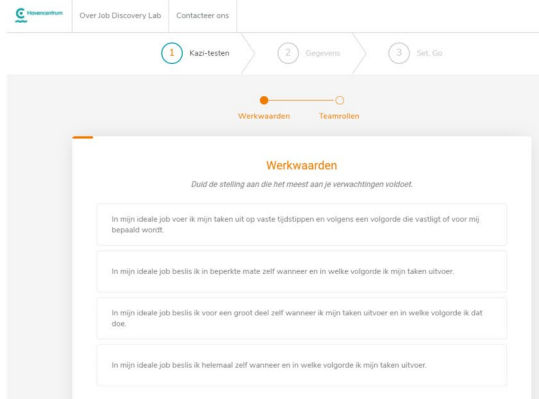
Havencentrum

Over Job Discovery Lab

Contacteer ons

1 Kazi-testen

2 Gegevens

3 Set, Go

Werkwaarden

Teamrollen

Werkwaarden

Duid de stelling aan die het meest aan je verwachtingen voldoet.

In mijn ideale job voer ik mijn taken uit op vaste tijdstippen en volgens een volgorde die vastligt of voor mij bepaald wordt.

In mijn ideale job beslis ik in beperkte mate zelf wanneer en in welke volgorde ik mijn taken uitvoer.

In mijn ideale job beslis ik voor een groot deel zelf wanneer ik mijn taken uitvoer en in welke volgorde ik dat doe.

In mijn ideale job beslis ik helemaal zelf wanneer en in welke volgorde ik mijn taken uitvoer.